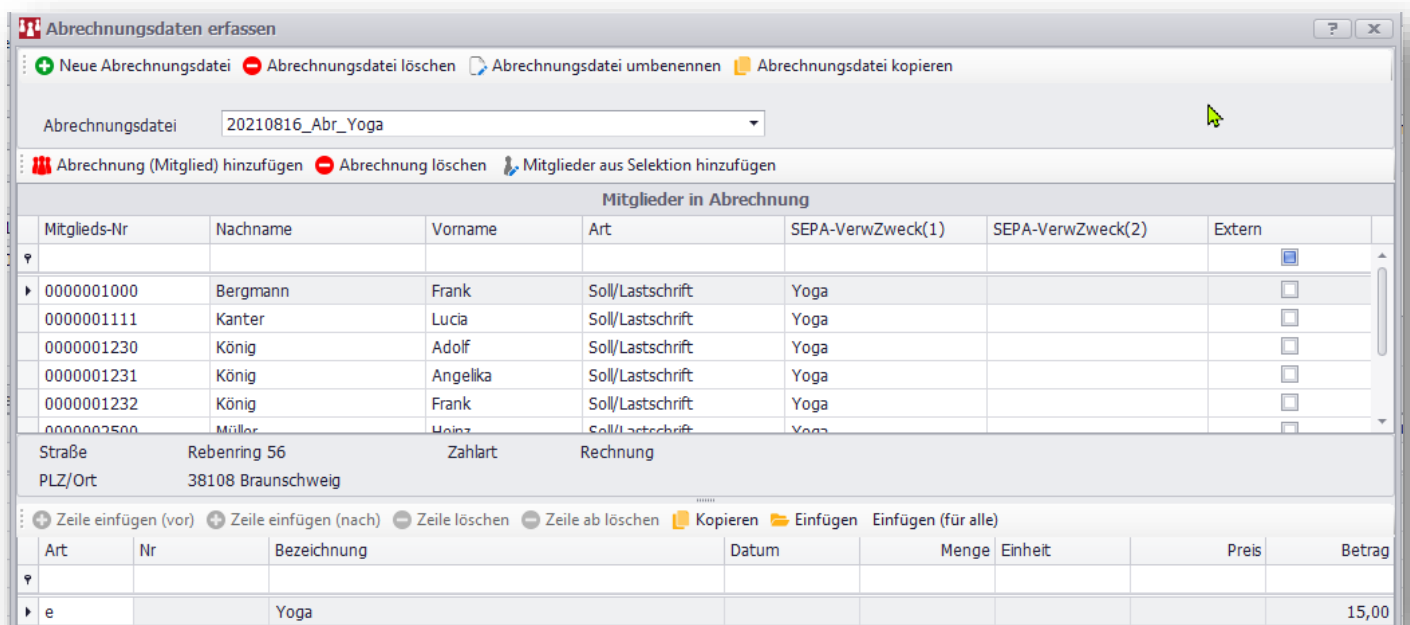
Abrechnungsdaten erfassen

? X

Neue Abrechnungsdatei   Abrechnungsdatei löschen   Abrechnungsdatei umbenennen   Abrechnungsdatei kopieren

Abrechnungsdatei   20210816_Abr_Yoga

Abrechnung (Mitglied) hinzufügen   Abrechnung löschen   Mitglieder aus Selektion hinzufügen

Mitglieder in Abrechnung

| Mitglieds-Nr | Nachname | Vorname | Art | SEPA-VerwZweck(1) | SEPA-VerwZweck(2) | Extern |
|---|---|---|---|---|---|---|
| | | | | | | |
| 0000001000 | Bergmann | Frank | Soll/Lastschrift | Yoga | | |
| 0000001111 | Kanter | Lucia | Soll/Lastschrift | Yoga | | |
| 0000001230 | König | Adolf | Soll/Lastschrift | Yoga | | |
| 0000001231 | König | Angelika | Soll/Lastschrift | Yoga | | |
| 0000001232 | König | Frank | Soll/Lastschrift | Yoga | | |
| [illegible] | Müller | Heinz | Soll/Lastschrift | Yoga | | |

Straße   Rebenring 56   Zahlart   Rechnung
PLZ/Ort   38108 Braunschweig

Zeile einfügen (vor)   Zeile einfügen (nach)   Zeile löschen   Zeile ab löschen   Kopieren   Einfügen   Einfügen (für alle)

| Art | Nr | Bezeichnung | Datum | Menge | Einheit | Preis | Betrag |
|---|---|---|---|---|---|---|---|
| | | | | | | | |
| e | | Yoga | | | | | 15,00 |